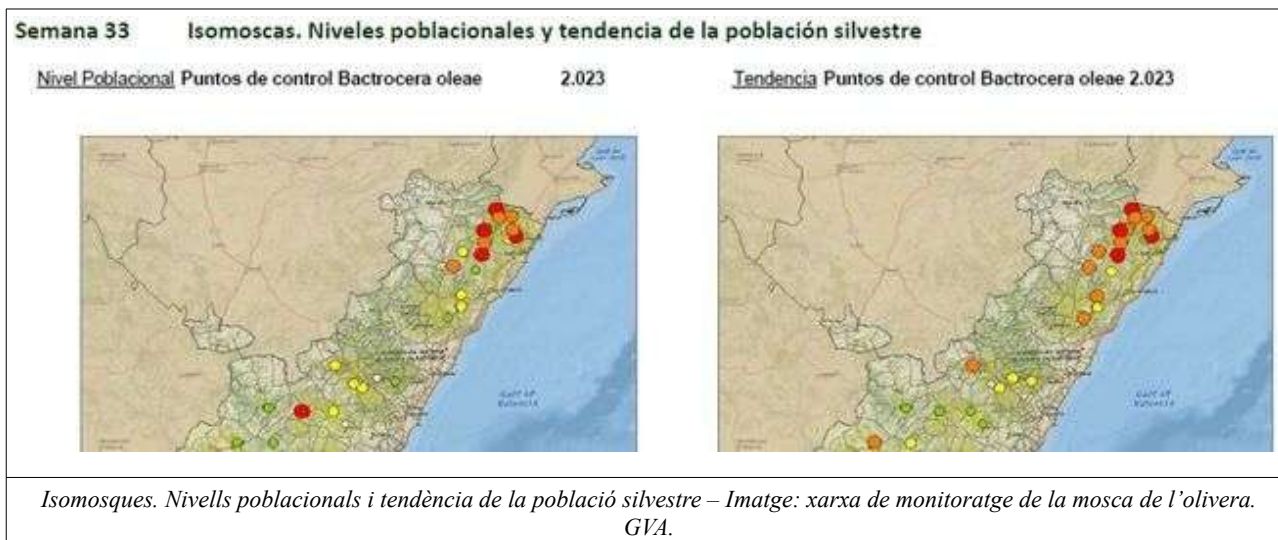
Semana 33 Isomoscas. Niveles poblacionales y tendencia de la población silvestre

Nivel Poblacional Puntos de control Bactrocera oleae 2.023

Tendencia Puntos de control Bactrocera oleae 2.023

Golf de València

Golf de València

Isomosques. Nivells poblacionals i tendència de la població silvestre – Imatge: xarxa de monitoratge de la mosca de l'olivera. GVA.